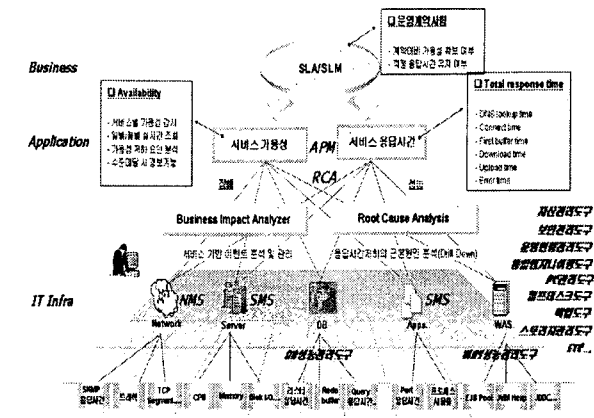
□ 운영계약사항

- 계약대비 가용성 확보 여부
- 계정 응답시간 유지 여부

Business

SLA/SLM

□ Availability

- 서비스별 가용성 감시
- 일별/월별 실시간 조회
- 가용성 저하 요인 분석
- 수준미달 시 경보기능

□ Total response time

- DNS lookup time
- Connect time
- First buffer time
- Download time
- Upload time
- Error time

Application

서비스 가용성

APM

서비스 응답시간

장애

RCA

성능

Business Impact Analyzer

Root Cause Analysis

서비스 기반 이벤트 분석 및 관리

응답시간저하의 근본원인 분석(Drill Down)

자산관리도구
보안관리도구
운영관리도구
통합관제시스템도구
PC관리도구
헬프데스크도구
백업도구
스토리지관리도구
기타...

IT Infra

NMS

SMS

SMS

Network

Server

DB

Apps.

WAS

DB성능관리도구

WAS관리도구

SNMP 응답시간

트래픽

TCP Segment...

CPU

Memory

Disk I/O...

리소스 점유시간

Redo buffer

Query 응답시간...

Port 응답시간

프로세스 사용률

EJB Pool

JVM Heap

JDBC...